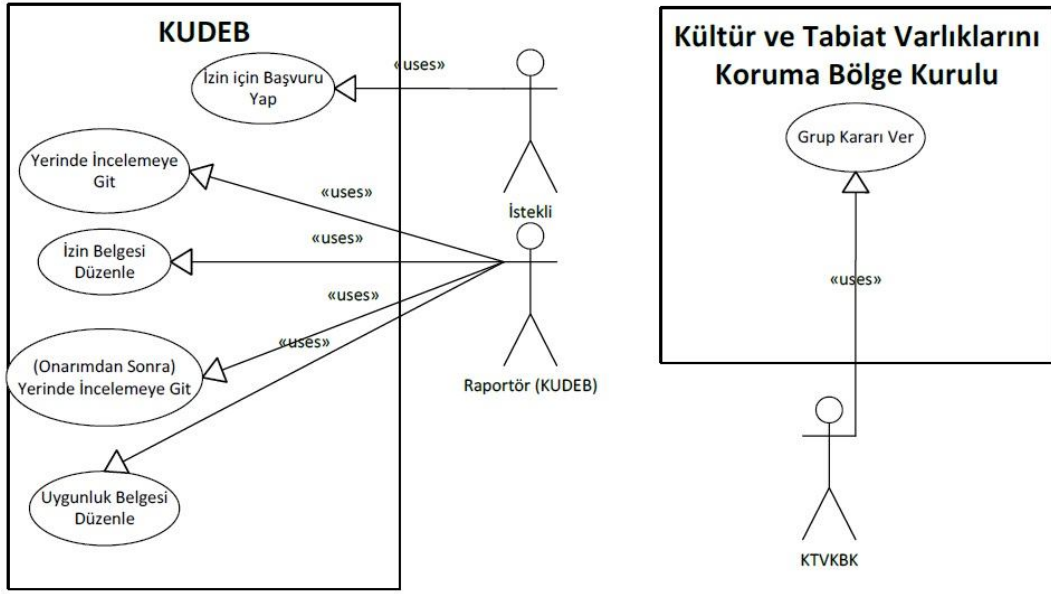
KUDEB

«uses»

İzin için Başvuru Yap

Yerinde İncelemeye Git

«uses»

İstekli

İzin Belgesi Düzenle

«uses»

«uses»

«uses»

(Onarımdan Sonra) Yerinde İncelemeye Git

Raportör (KUDEB)

Uygunluk Belgesi Düzenle

Kültür ve Tabiat Varlıklarını Koruma Bölge Kurulu

Grup Kararı Ver

«uses»

KTVKBK